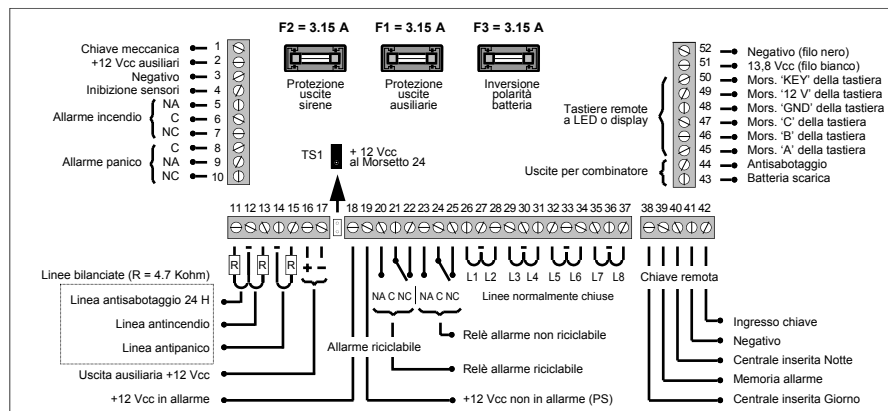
F2 = 3.15 A
F1 = 3.15 A
F3 = 3.15 A

Protezione uscite sirene
Protezione uscite ausiliarie
Inversione polarità batteria

Chiave meccanica 1
+12 Vcc ausiliari 2
Negativo 3
Inibizione sensori 4
Allarme incendio NA 5
C 6
NC 7
Allarme panico C 8
NA 9
NC 10

TS1
+ 12 Vcc al Morsetto 24

52 Negativo (filo nero)
51 13,8 Vcc (filo bianco)
50 Mors. 'KEY' della tastiera
49 Mors. '12 V' della tastiera
48 Mors. 'GND' della tastiera
47 Mors. 'C' della tastiera
46 Mors. 'B' della tastiera
45 Mors. 'A' della tastiera
Tastiere remote a LED o display
Uscite per combinatore
44 Antisabotaggio
43 Batteria scarica

11 12 13 14 15 16 17 18 19 20 21 22 23 24 25 26 27 28 29 30 31 32 33 34 35 36 37 38 39 40 41 42

R R R
+ −
NA C NC NA C NC
L1 L2 L3 L4 L5 L6 L7 L8
Linee normalmente chiuse
Chiave remota

Linee bilanciate (R = 4.7 Kohm)
Linea antisabotaggio 24 H
Linea antincendio
Linea antipanico
Uscita ausiliaria +12 Vcc
+12 Vcc in allarme
Allarme riciclabile
Relè allarme non riciclabile
Relè allarme riciclabile
+12 Vcc non in allarme (PS)
Ingresso chiave
Negativo
Centrale inserita Notte
Memoria allarme
Centrale inserita Giorno